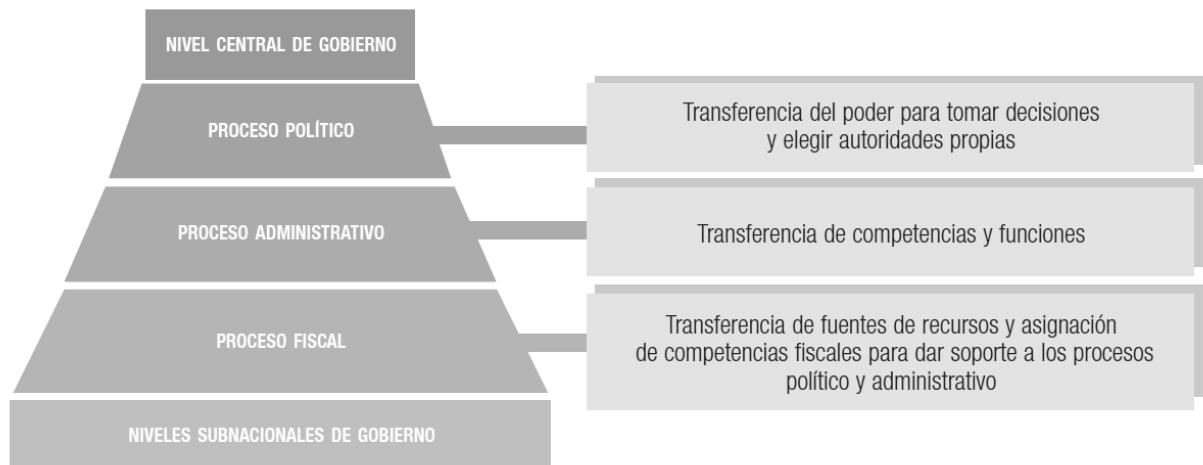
NIVEL CENTRAL DE GOBIERNO

PROCESO POLÍTICO

Transferencia del poder para tomar decisiones y elegir autoridades propias

PROCESO ADMINISTRATIVO

Transferencia de competencias y funciones

PROCESO FISCAL

Transferencia de fuentes de recursos y asignación de competencias fiscales para dar soporte a los procesos político y administrativo

NIVELES SUBNACIONALES DE GOBIERNO